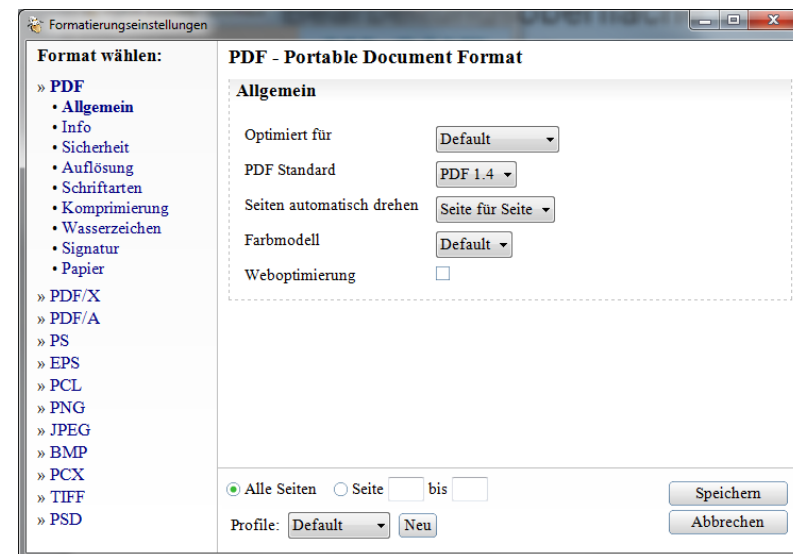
Formatierungseinstellungen

Format wählen:

» PDF
• Allgemein
• Info
• Sicherheit
• Auflösung
• Schriftarten
• Komprimierung
• Wasserzeichen
• Signatur
• Papier
» PDF/X
» PDF/A
» PS
» EPS
» PCL
» PNG
» JPEG
» BMP
» PCX
» TIFF
» PSD

PDF - Portable Document Format

Allgemein

Optimiert für Default
PDF Standard PDF 1.4
Seiten automatisch drehen Seite für Seite
Farbmodell Default
Weboptimierung

Alle Seiten Seite bis

Profile: Default Neu

Speichern
Abbrechen